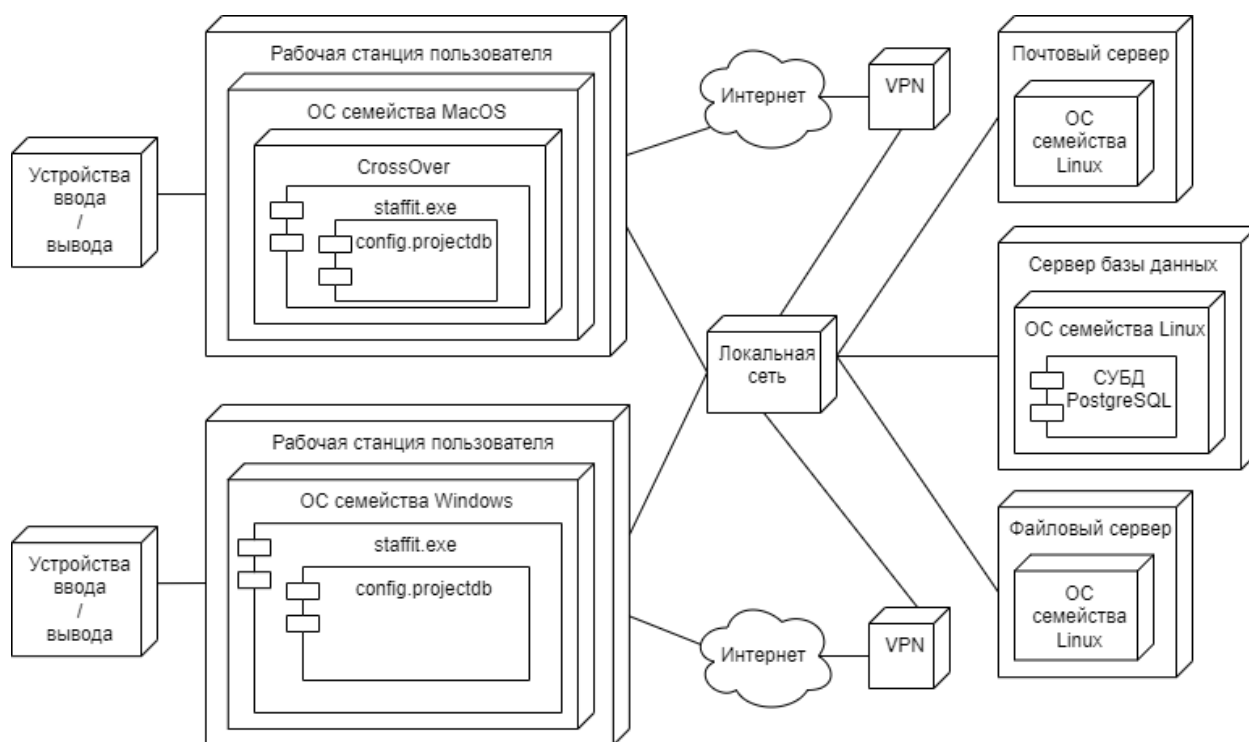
Устройства ввода / вывода

Рабочая станция пользователя

ОС семейства MacOS

CrossOver

staffit.exe

config.projectdb

Интернет

VPN

Почтовый сервер

ОС семейства Linux

Сервер базы данных

ОС семейства Linux

СУБД PostgreSQL

Локальная сеть

Устройства ввода / вывода

Рабочая станция пользователя

ОС семейства Windows

staffit.exe

config.projectdb

Интернет

VPN

Файловый сервер

ОС семейства Linux